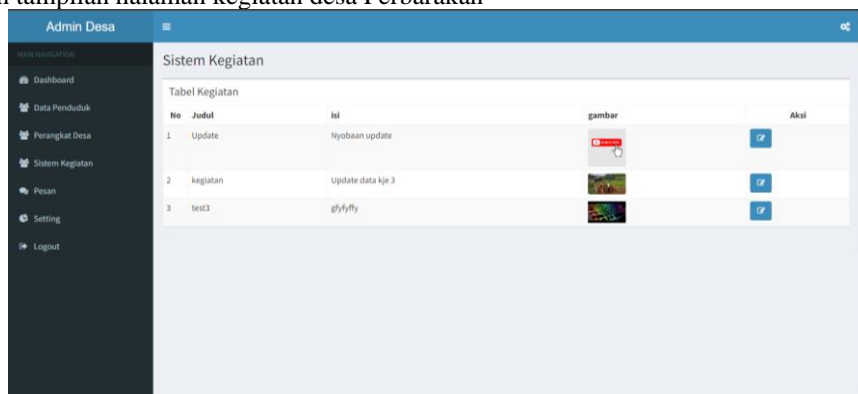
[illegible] tampilan halaman kegiatan desa Persarakan

Admin Desa

MAIN NAVIGATION

Dashboard

Data Penduduk

Perangkat Desa

Sistem Kegiatan

Pesan

Setting

Logout

Sistem Kegiatan

Tabel Kegiatan

| No | Judul | isi | gambar | Aksi |
|---|---|---|---|---|
| 1 | Update | Nyobaan update | | |
| 2 | kegiatan | Update data kje 3 | | |
| 3 | test3 | gfyfyffy | | |